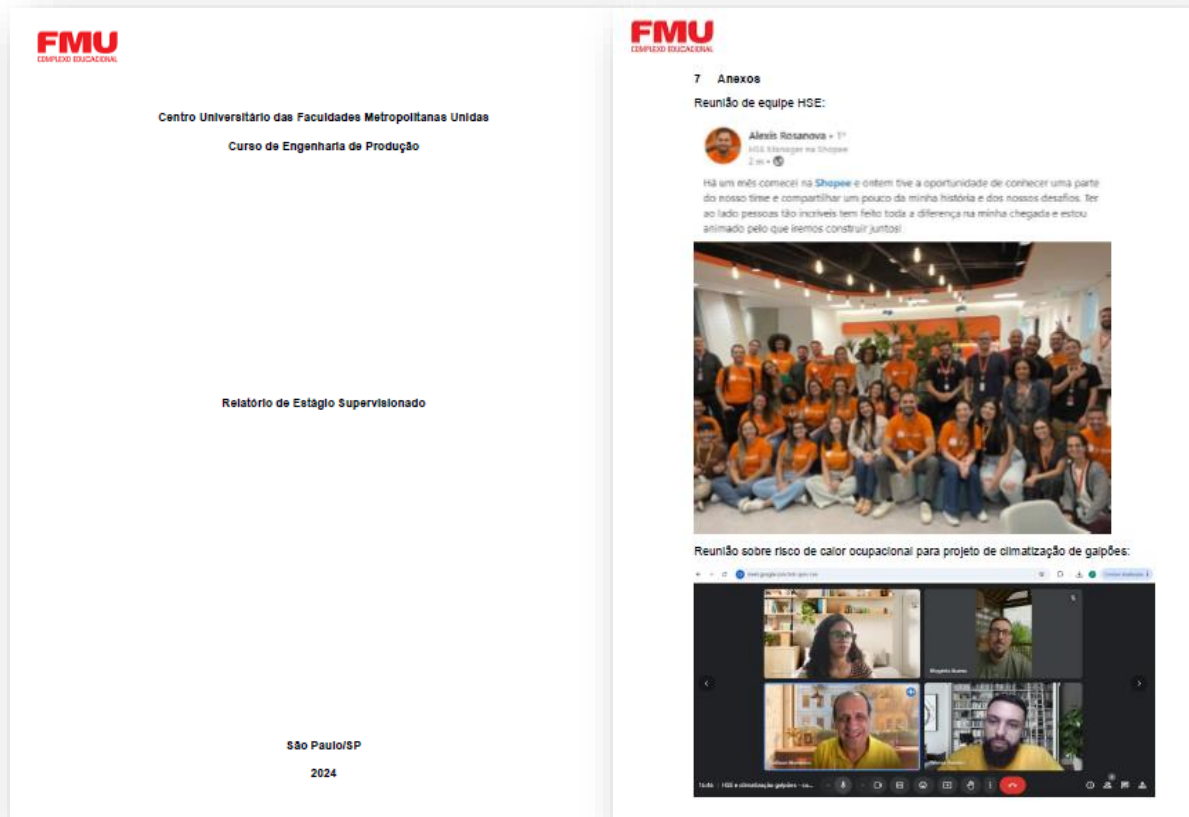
FMU
COMPLEXO EDUCACIONAL

Centro Universitário das Faculdades Metropolitanas Unidas

Curso de Engenharia de Produção

Relatório de Estágio Supervisionado

São Paulo/SP

2024

FMU
COMPLEXO EDUCACIONAL

7 Anexos

Reunião de equipe HSE:

Alexis Rosanova • 1º
HSE Manager na Shopee
2 m •

Há um mês comecei na Shopee e ontem tive a oportunidade de conhecer uma parte do nosso time e compartilhar um pouco da minha história e dos nossos desafios. Ter ao lado pessoas tão incríveis tem feito toda a diferença na minha chegada e estou animado pelo que iremos construir juntos!

Reunião sobre risco de calor ocupacional para projeto de climatização de galpões:

meet.google.com/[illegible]

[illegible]

16:46 | HSE e climatização galpões - ca...